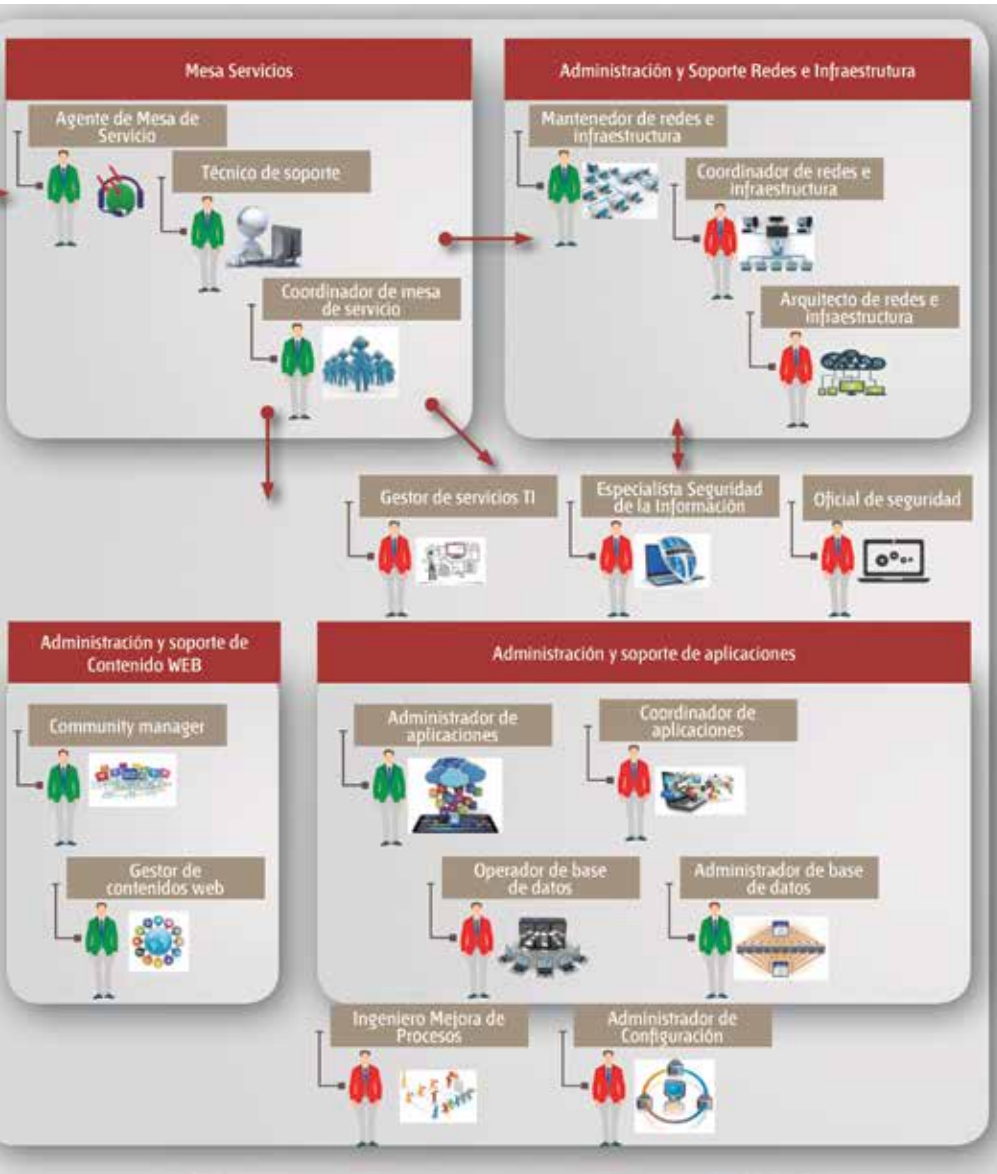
Mesa Servicios

Agente de Mesa de Servicio

Técnico de soporte

Coordinador de mesa de servicio

Administración y Soporte Redes e Infraestrutura

Mantenedor de redes e infraestructura

Coordinador de redes e infraestructura

Arquitecto de redes e infraestructura

Gestor de servicios TI

Especialista Seguridad de la Información

Oficial de seguridad

Administración y soporte de Contenido WEB

Community manager

Gestor de contenidos web

Administración y soporte de aplicaciones

Administrador de aplicaciones

Coordinador de aplicaciones

Operador de base de datos

Administrador de base de datos

Ingeniero Mejora de Procesos

Administrador de Configuración